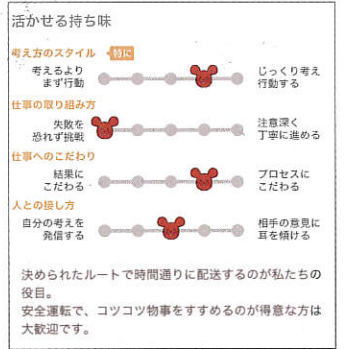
活かせる持ち味

考え方のスタイル 特に

考えるよりまず行動

じっくり考え行動する

仕事の取り組み方

失敗を恐れず挑戦

注意深く丁寧に進める

仕事へのこだわり

結果にこだわる

プロセスにこだわる

人との接し方

自分の考えを発信する

相手の意見に耳を傾ける

決められたルートで時間通りに配送するのが私たちの役目。
安全運転で、コツコツ物事をすすめるのが得意な方は大歓迎です。